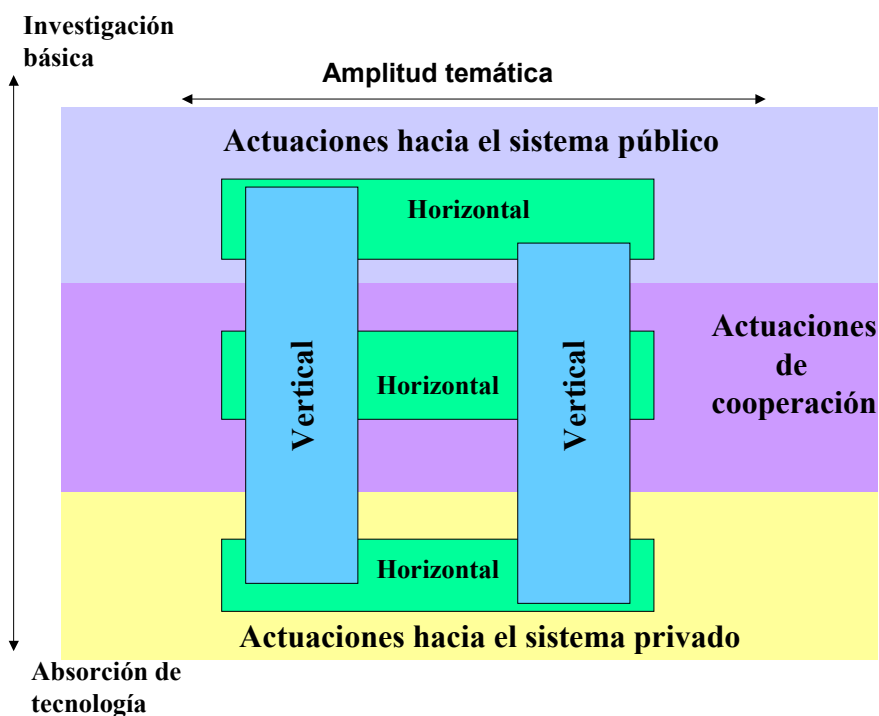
Investigación básica

Amplitud temática

Actuaciones hacia el sistema público

Horizontal

Vertical

Horizontal

Vertical

Actuaciones de cooperación

Horizontal

Actuaciones hacia el sistema privado

Absorción de tecnología